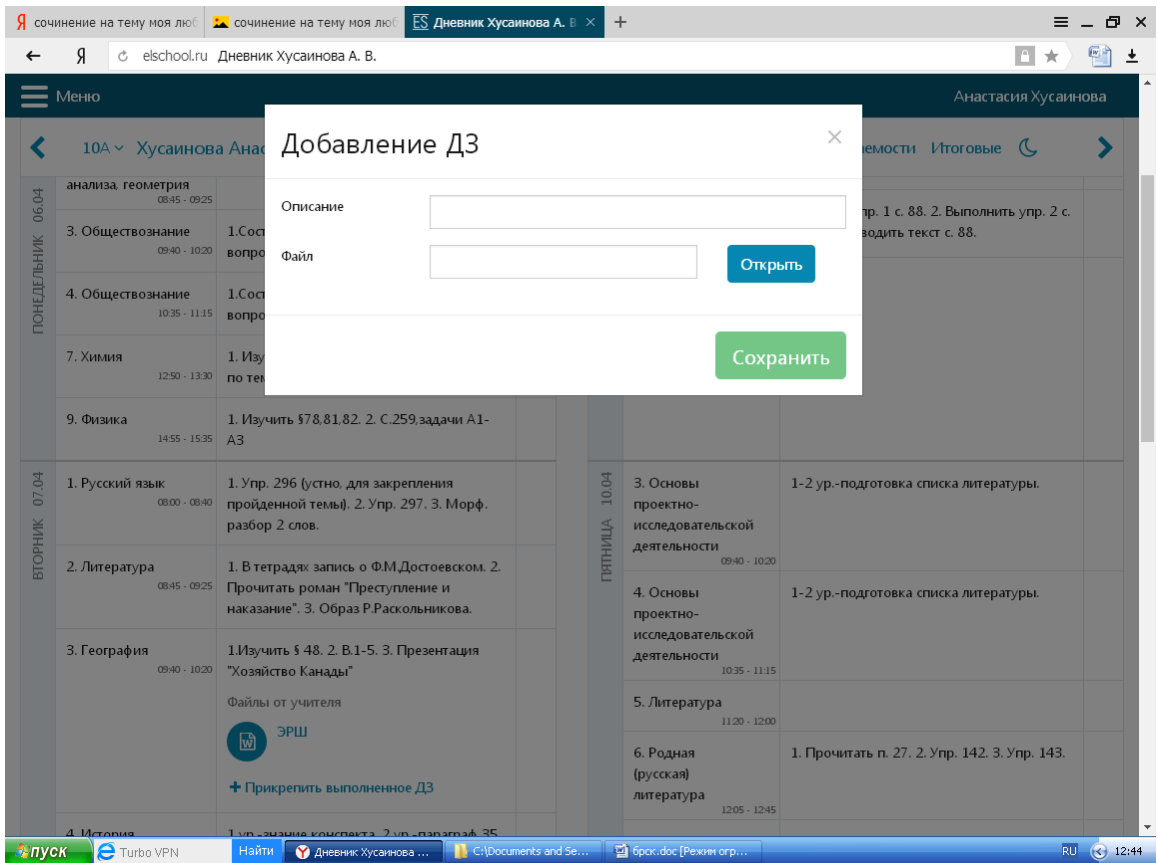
Я сочинение на тему моя люб | сочинение на тему моя люб | ES Дневник Хусаинова А. В × | +

Я elschool.ru Дневник Хусаинова А. В.

Меню | Анастасия Хусаинова

10А Хусаинова Анас | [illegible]ямости Итоговые

ПОНЕДЕЛЬНИК 06.04

анализа, геометрия 08:45 - 09:25

3. Обществознание 09:40 - 10:20 | 1.Сост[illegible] вопро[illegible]

4. Обществознание 10:35 - 11:15 | 1.Сост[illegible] вопро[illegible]

7. Химия 12:50 - 13:30 | 1. Изу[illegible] по тем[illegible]

9. Физика 14:55 - 15:35 | 1. Изучить §78,81,82. 2. С.259,задачи А1-А3

ВТОРНИК 07.04

1. Русский язык 08:00 - 08:40 | 1. Упр. 296 (устно, для закрепления пройденной темы). 2. Упр. 297. 3. Морф. разбор 2 слов.

2. Литература 08:45 - 09:25 | 1. В тетрадях запись о Ф.М.Достоевском. 2. Прочитать роман "Преступление и наказание". 3. Образ Р.Раскольникова.

3. География 09:40 - 10:20 | 1.Изучить § 48. 2. В.1-5. 3. Презентация "Хозяйство Канады"

Файлы от учителя

ЭРШ

+ Прикрепить выполненное ДЗ

4. История | 1 ур.-знание конспекта. 2 ур.-параграф 35

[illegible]пр. 1 с. 88. 2. Выполнить упр. 2 с. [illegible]водить текст с. 88.

ПЯТНИЦА 10.04

3. Основы проектно-исследовательской деятельности 09:40 - 10:20 | 1-2 ур.-подготовка списка литературы.

4. Основы проектно-исследовательской деятельности 10:35 - 11:15 | 1-2 ур.-подготовка списка литературы.

5. Литература 11:20 - 12:00

6. Родная (русская) литература 12:05 - 12:45 | 1. Прочитать п. 27. 2. Упр. 142. 3. Упр. 143.

Добавление ДЗ ×

Описание

Файл

Открыть

Сохранить

пуск | Turbo VPN | Найти | Дневник Хусаинова ... | C:\Documents and Se... | брск.doc [Режим огр... | RU 12:44